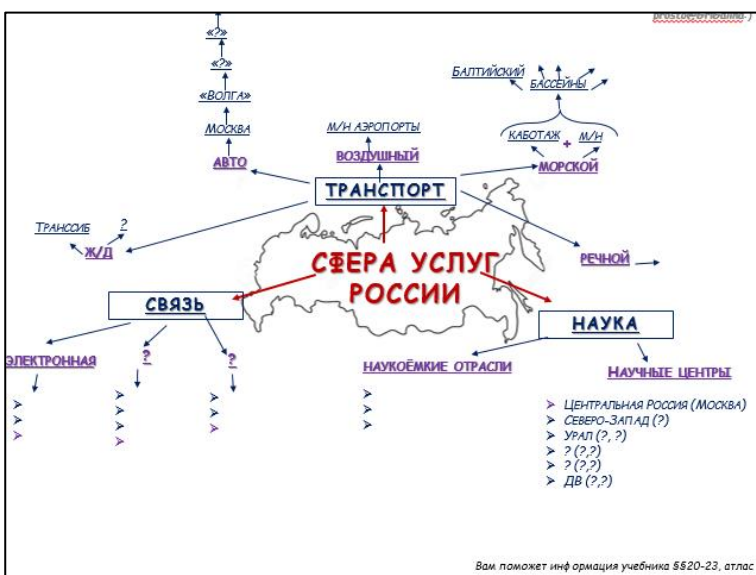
prostoelo...

«?»

«?»

«ВОЛГА»

МОСКВА

АВТО

М/Н АЭРОПОРТЫ

ВОЗДУШНЫЙ

БАЛТИЙСКИЙ

БАССЕЙНЫ

КАБОТАЖ + М/Н

МОРСКОЙ

ТРАНСПОРТ

ТРАНССИБ ?

Ж/Д

РЕЧНОЙ

СФЕРА УСЛУГ РОССИИ

СВЯЗЬ

НАУКА

ЭЛЕКТРОННАЯ

?

?

НАУКОЁМКИЕ ОТРАСЛИ

НАУЧНЫЕ ЦЕНТРЫ

➢ ЦЕНТРАЛЬНАЯ РОССИЯ (МОСКВА)
➢ СЕВЕРО-ЗАПАД (?)
➢ УРАЛ (?, ?)
➢ ? (?,?)
➢ ? (?,?)
➢ ДВ (?,?)

Вам поможет информация учебника §§20-23, атлас